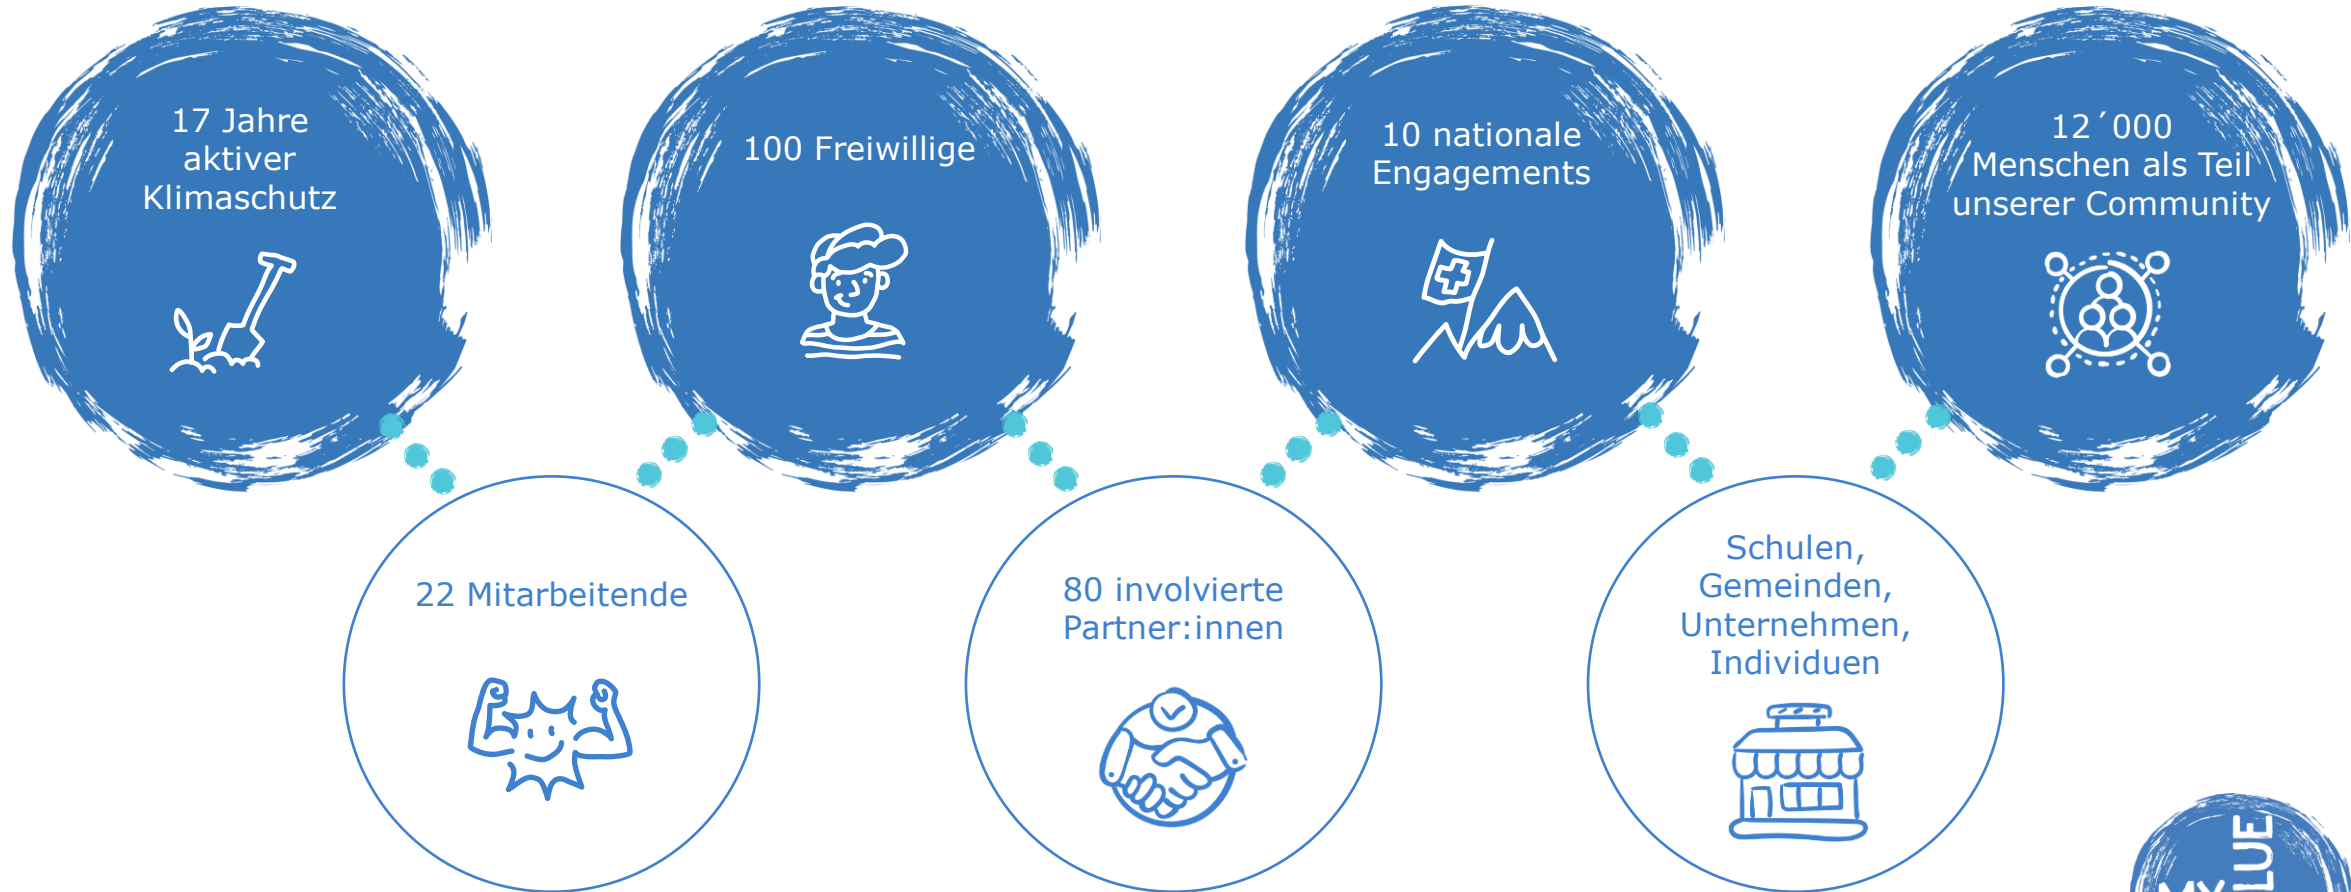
17 Jahre aktiver Klimaschutz

22 Mitarbeitende

100 Freiwillige

80 involvierte Partner:innen

10 nationale Engagements

Schulen, Gemeinden, Unternehmen, Individuen

12´000 Menschen als Teil unserer Community

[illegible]LUE